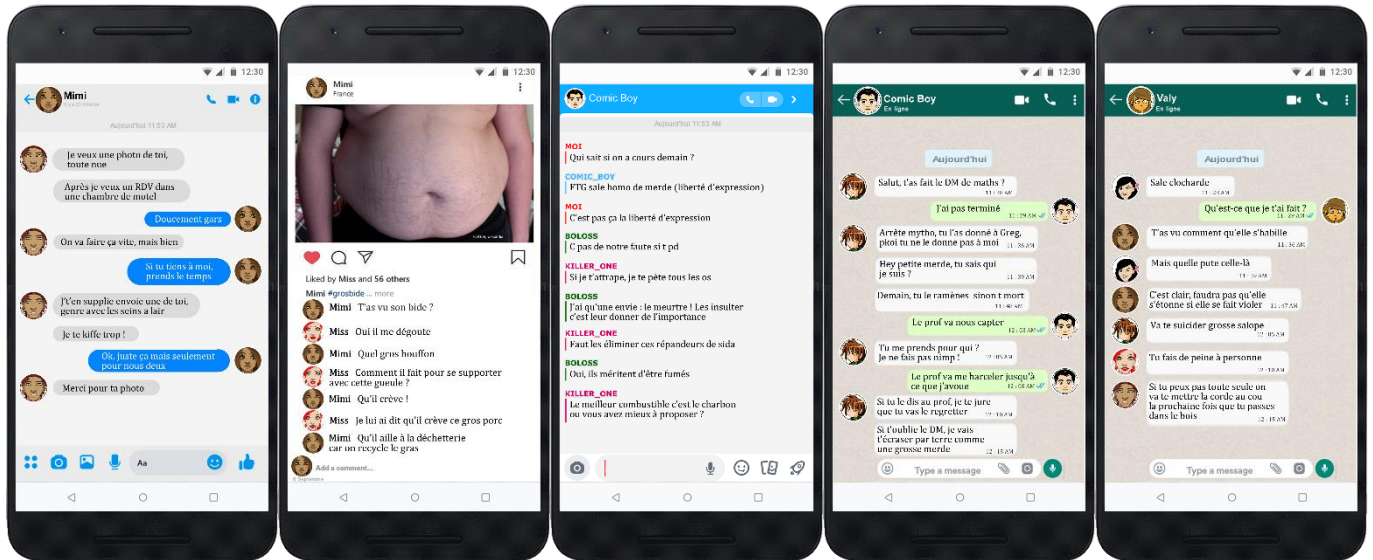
12:30

Mimi

Aujourd'hui 11:53 AM

Je veux une photo de toi, toute nue

Après je veux un RDV dans une chambre de motel

Doucement gars

On va faire ça vite, mais bien

Si tu tiens à moi, prends le temps

J't'en supplie envoie une de toi, genre avec les seins à lair

Je te kiffe trop !

Ok, juste ça mais seulement pour nous deux

Merci pour ta photo

Aa

12:30

Mimi
France

Liked by Miss and 56 others

Mimi #grosbide ... more

Mimi T'as vu son bide ?

Miss Oui il me dégoute

Mimi Quel gros bouffon

Miss Comment il fait pour se supporter avec cette gueule ?

Mimi Qu'il crève !

Miss Je lui ai dit qu'il crève ce gros porc

Mimi Qu'il aille à la déchetterie car on recycle le gras

Add a comment...

12:30

Comic Boy

Aujourd'hui 11:53 AM

MOI
Qui sait si on a cours demain ?

COMIC_BOY
FTG sale homo de merde (liberté d'expression)

MOI
C'est pas ça la liberté d'expression

BOLOSS
C pas de notre faute si t pd

KILLER_ONE
Si je t'attrape, je te pète tous les os

BOLOSS
J'ai qu'une envie : le meurtre ! Les insulter c'est leur donner de l'importance

KILLER_ONE
Faut les éliminer ces répandeurs de sida

BOLOSS
Oui, ils méritent d'être fumés

KILLER_ONE
Le meilleur combustible c'est le charbon ou vous avez mieux à proposer ?

12:30

Comic Boy
En ligne

Aujourd'hui

Salut, t'as fait le DM de maths ?

J'ai pas terminé

Arrête mytho, tu l'as donné à Greg, pkoi tu ne le donne pas à moi

Hey petite merde, tu sais qui je suis ?

Demain, tu le ramènes, sinon t mort

Le prof va nous capter

Tu me prends pour qui ? Je ne fais pas nimp !

Le prof va me harceler jusqu'à ce que j'avoue

Si tu le dis au prof, je te jure que tu vas le regretter

Si t'oublie le DM, je vais t'écraser par terre comme une grosse merde

Type a message

12:30

Valy
En ligne

Aujourd'hui

Sale clocharde

Qu'est-ce que je t'ai fait ?

T'as vu comment qu'elle s'habille

Mais quelle pute celle-là

C'est clair, faudra pas qu'elle s'étonne si elle se fait violer

Va te suicider grosse salope

Tu fais de peine à personne

Si tu peux pas toute seule on va te mettre la corde au cou la prochaine fois que tu passes dans le bois

Type a message